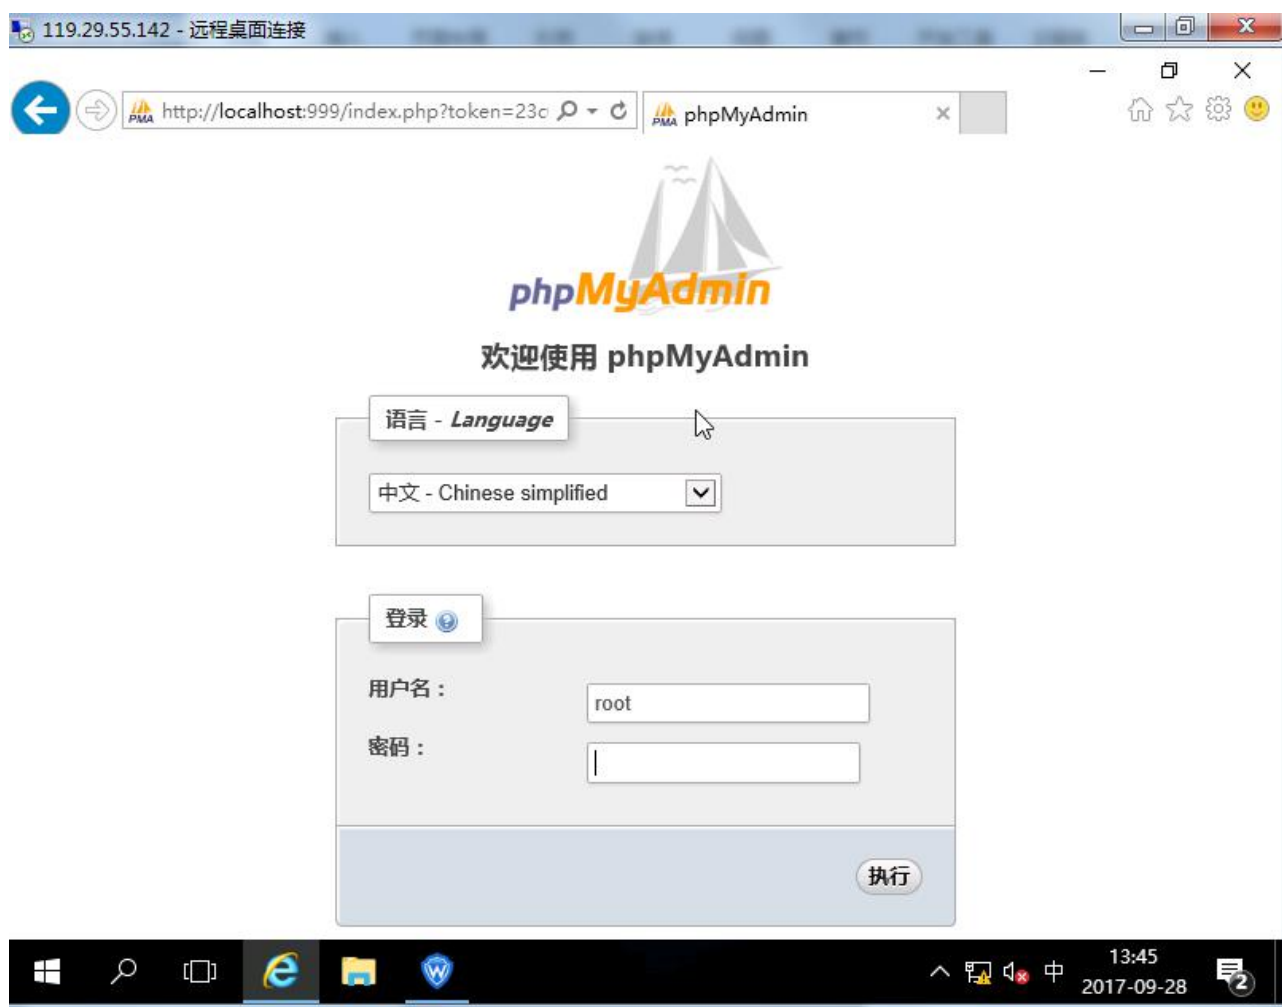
119.29.55.142 - 远程桌面连接

http://localhost:999/index.php?token=23c

phpMyAdmin

phpMyAdmin

欢迎使用 phpMyAdmin

语言 - *Language*

中文 - Chinese simplified

登录

用户名：

root

密码：

执行

中

13:45
2017-09-28

2